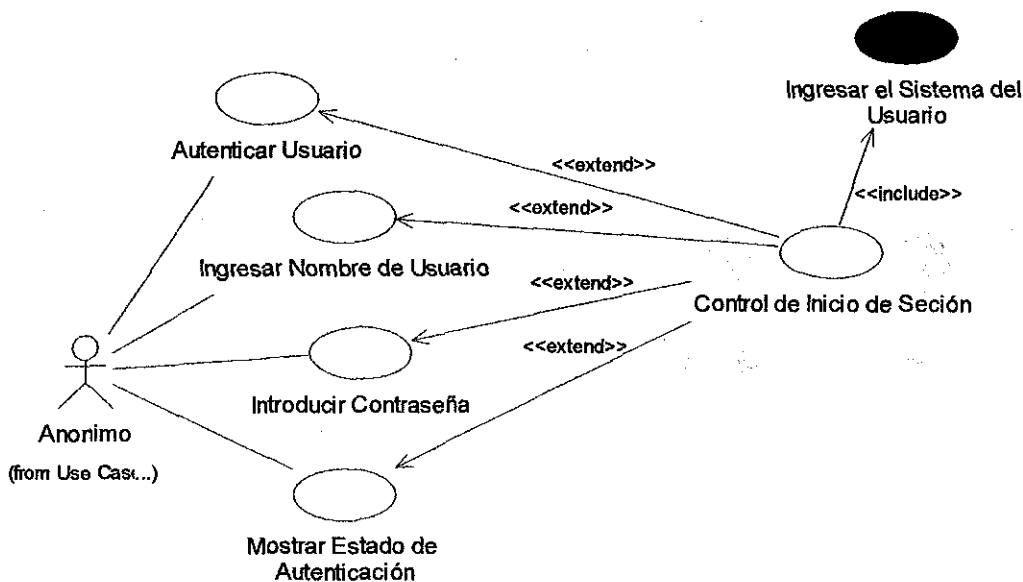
Ingresar el Sistema del Usuario

Autenticar Usuario

<<extend>>

<<include>>

<<extend>>

Ingresar Nombre de Usuario

<<extend>>

Control de Inicio de Seción

<<extend>>

Introducir Contraseña

Anonimo

(from Use Cas...)

Mostrar Estado de Autenticación